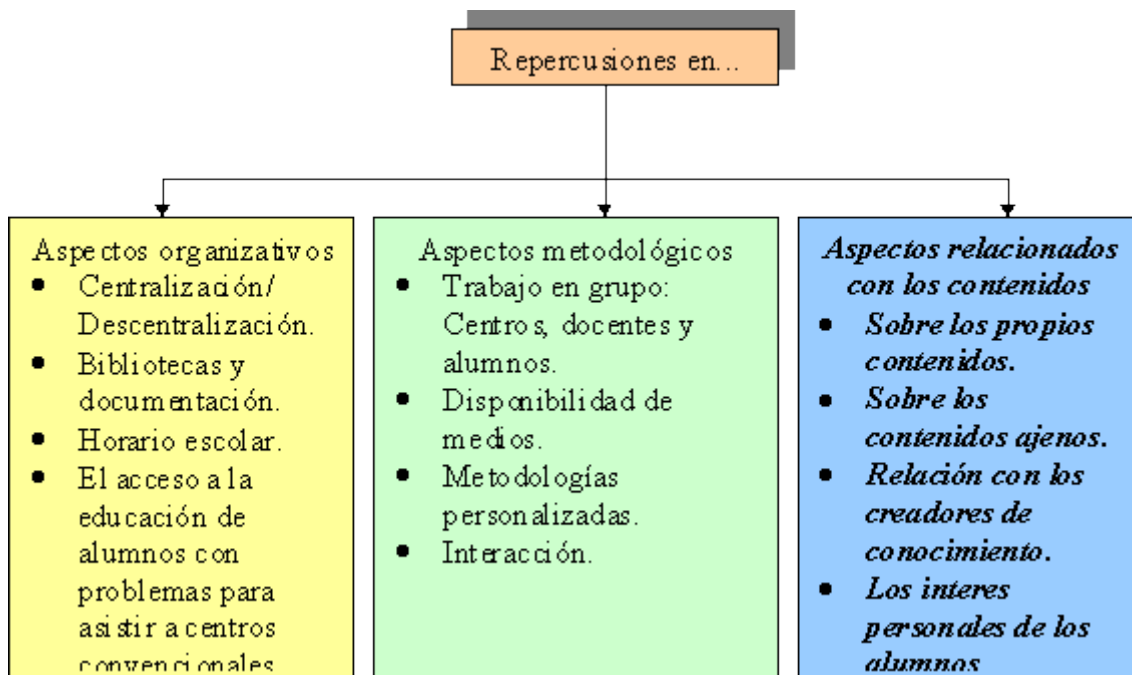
Repercusiones en...

Aspectos organizativos
- Centralización/ Descentralización.
- Bibliotecas y documentación.
- Horario escolar.
- El acceso a la educación de alumnos con problemas para asistir a centros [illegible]

Aspectos metodológicos
- Trabajo en grupo: Centros, docentes y alumnos.
- Disponibilidad de medios.
- Metodologías personalizadas.
- Interacción.

*Aspectos relacionados con los contenidos*
- *Sobre los propios contenidos.*
- *Sobre los contenidos ajenos.*
- *Relación con los creadores de conocimiento.*
- *Los interes personales de los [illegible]*